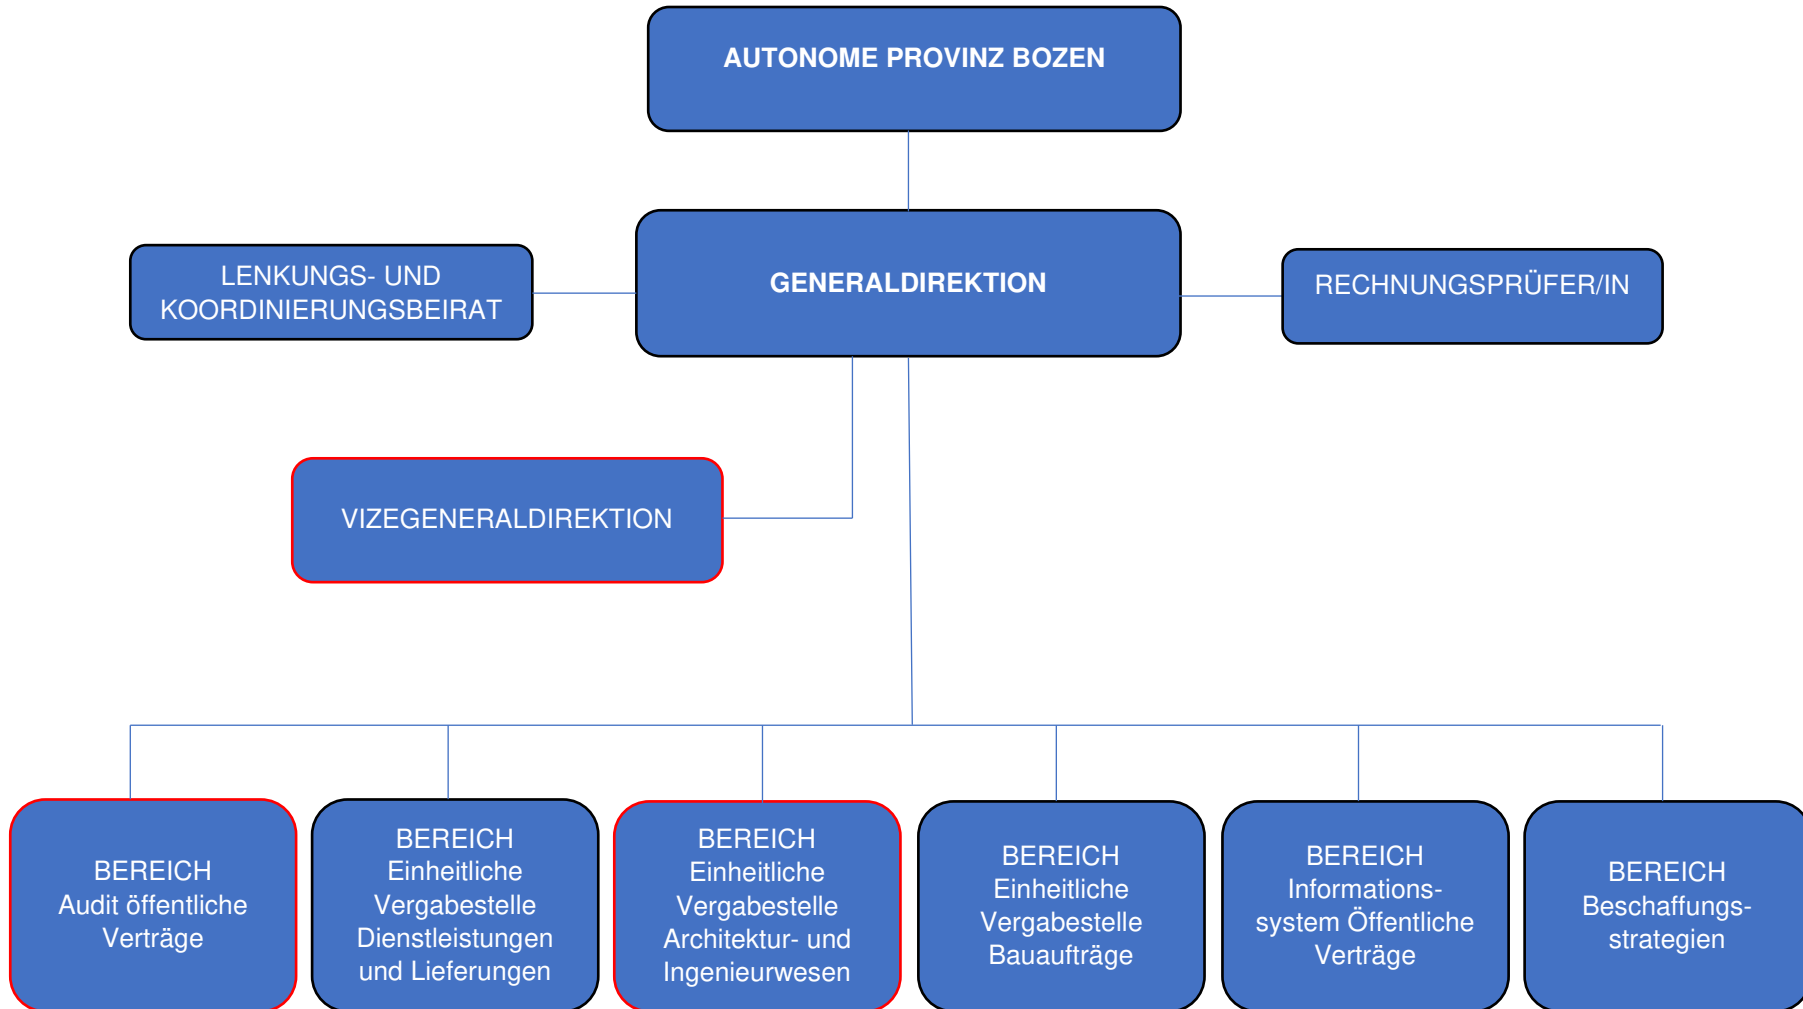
AUTONOME PROVINZ BOZEN

LENKUNGS- UND KOORDINIERUNGSBEIRAT

GENERALDIREKTION

RECHNUNGSPRÜFER/IN

VIZEGENERALDIREKTION

BEREICH Audit öffentliche Verträge

BEREICH Einheitliche Vergabestelle Dienstleistungen und Lieferungen

BEREICH Einheitliche Vergabestelle Architektur- und Ingenieurwesen

BEREICH Einheitliche Vergabestelle Bauaufträge

BEREICH Informationssystem Öffentliche Verträge

BEREICH Beschaffungsstrategien